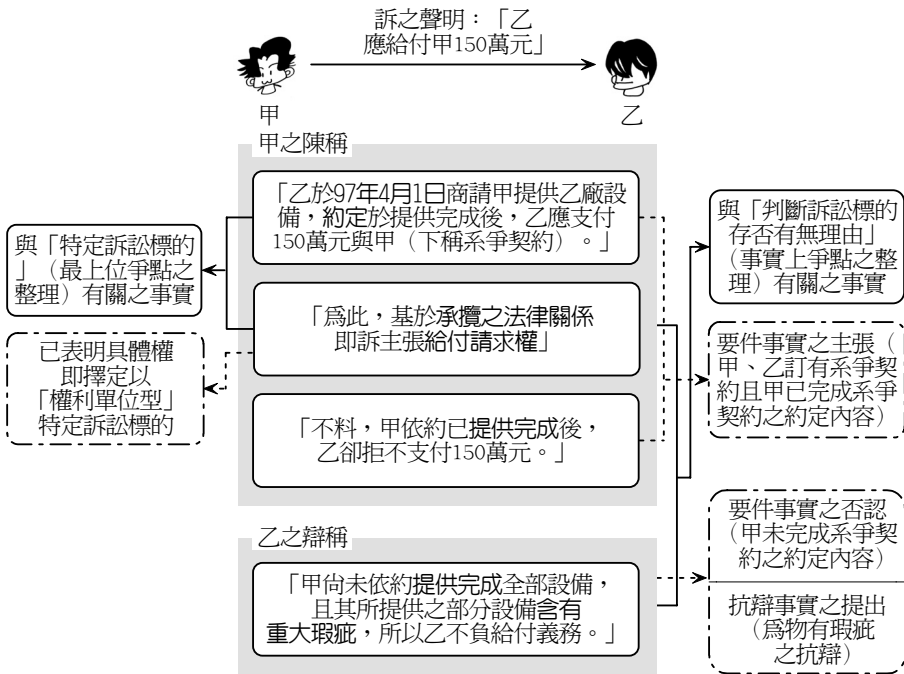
訴之聲明：「乙應給付甲150萬元」

甲

乙

甲之陳稱

「乙於97年4月1日商請甲提供乙廠設備，約定於提供完成後，乙應支付150萬元與甲（下稱系爭契約）。」

與「特定訴訟標的」（最上位爭點之整理）有關之事實

「為此，基於承攬之法律關係即訴主張給付請求權」

已表明具體權即擇定以「權利單位型」特定訴訟標的

「不料，甲依約已提供完成後，乙卻拒不支付150萬元。」

與「判斷訴訟標的存否有無理由」（事實上爭點之整理）有關之事實

要件事實之主張（甲、乙訂有系爭契約且甲已完成系爭契約之約定內容）

乙之辯稱

「甲尚未依約提供完成全部設備，且其所提供之部分設備含有重大瑕疵，所以乙不負給付義務。」

要件事實之否認（甲未完成系爭契約之約定內容）

抗辯事實之提出（為物有瑕疵之抗辯）